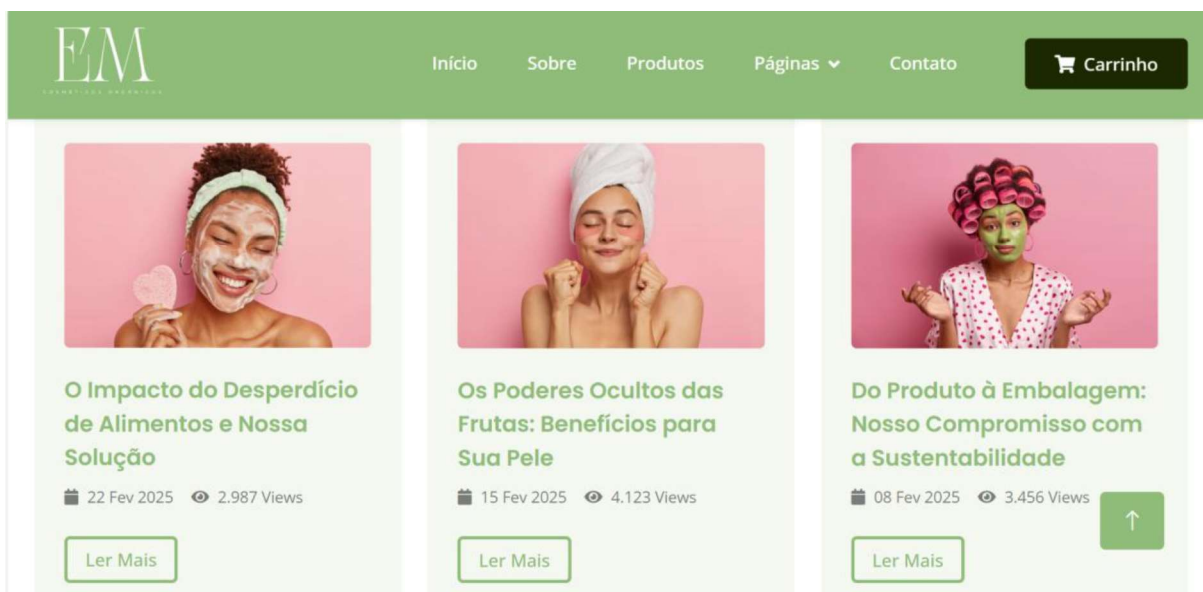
EM
COSMÉTICOS ORGÂNICOS

Início Sobre Produtos Páginas Contato Carrinho

O Impacto do Desperdício de Alimentos e Nossa Solução

22 Fev 2025 2.987 Views

Ler Mais

Os Poderes Ocultos das Frutas: Benefícios para Sua Pele

15 Fev 2025 4.123 Views

Ler Mais

Do Produto à Embalagem: Nosso Compromisso com a Sustentabilidade

08 Fev 2025 3.456 Views

Ler Mais